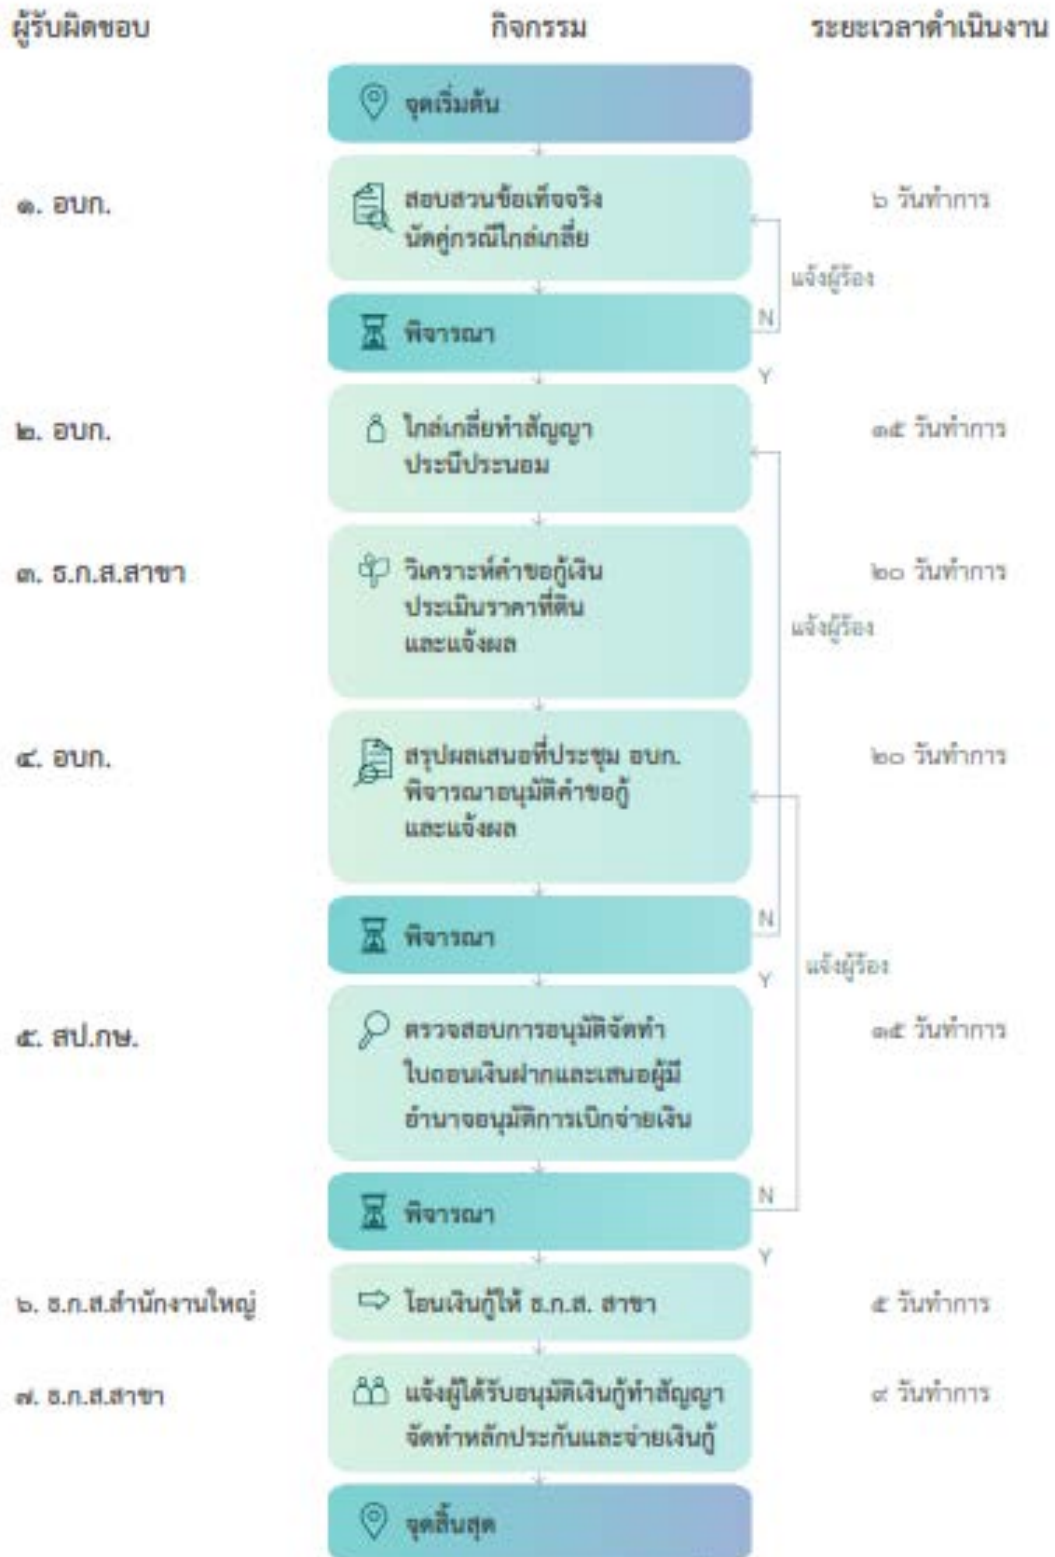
ผู้รับผิดชอบ

กิจกรรม

ระยะเวลาดำเนินงาน

จุดเริ่มต้น

๑. อบก.

สอบสวนข้อเท็จจริง นัดคู่กรณีไกล่เกลี่ย

๖ วันทำการ

แจ้งผู้ร้อง

N

พิจารณา

Y

๒. อบก.

ไกล่เกลี่ยทำสัญญา ประนีประนอม

๑๕ วันทำการ

๓. ธ.ก.ส.สาขา

วิเคราะห์คำขอกู้เงิน ประเมินราคาที่ดิน และแจ้งผล

๒๐ วันทำการ

แจ้งผู้ร้อง

๔. อบก.

สรุปผลเสนอที่ประชุม อบก. พิจารณาอนุมัติคำขอกู้ และแจ้งผล

๒๐ วันทำการ

N

พิจารณา

Y

แจ้งผู้ร้อง

๕. สป.กษ.

ตรวจสอบการอนุมัติจัดทำ ใบถอนเงินฝากและเสนอผู้มี อำนาจอนุมัติการเบิกจ่ายเงิน

๑๕ วันทำการ

N

พิจารณา

Y

๖. ธ.ก.ส.สำนักงานใหญ่

โอนเงินกู้ให้ ธ.ก.ส. สาขา

๕ วันทำการ

๗. ธ.ก.ส.สาขา

แจ้งผู้ได้รับอนุมัติเงินกู้ทำสัญญา จัดทำหลักประกันและจ่ายเงินกู้

๙ วันทำการ

จุดสิ้นสุด